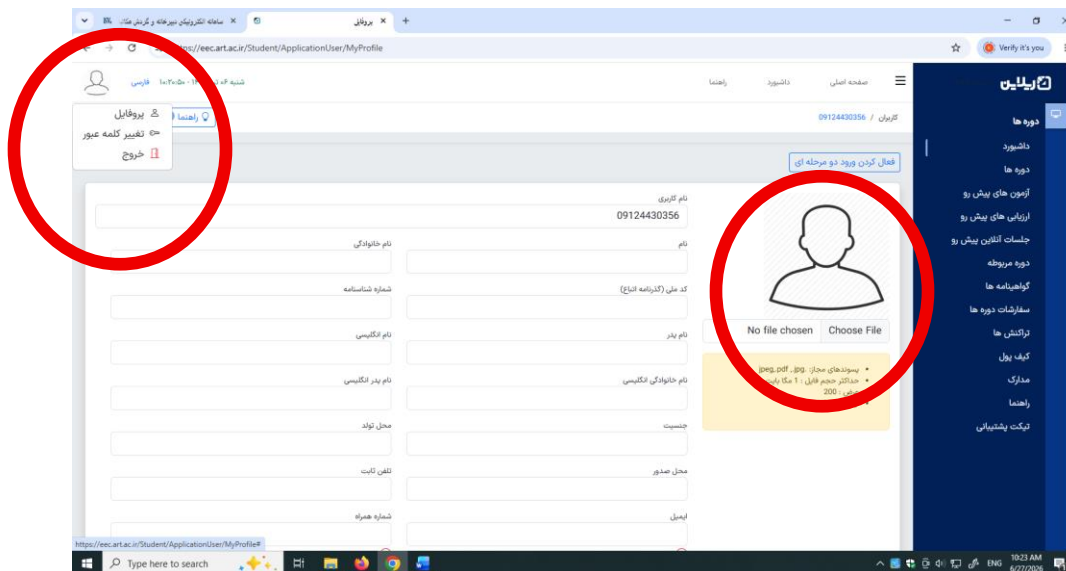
سامانه الکترونیکی دبیرخانه و گزینش هنر... ×
پروفایل ×
+
https://eec.art.ac.ir/Student/ApplicationUser/MyProfile
Verify it's you

ریلین
دوره ها
داشبورد
دوره ها
آزمون های پیش رو
ارزیابی های پیش رو
جلسات آنلاین پیش رو
دوره مربوطه
گواهینامه ها
سفارشات دوره ها
تراکنش ها
کیف پول
مدارک
راهنما
تیکت پشتیبانی

صفحه اصلی
داشبورد
راهنما
شنبه ۶ تیر ۱۴۰۵ - ۱۰:۲۳:۵۰
فارسی

پروفایل
تغییر کلمه عبور
خروج
راهنما

کاربران / 09124430356
فعال کردن ورود دو مرحله ای

نام کاربری
09124430356
نام
نام خانوادگی
کد ملی (گذرنامه اتباع)
شماره شناسنامه
نام پدر
نام انگلیسی
نام خانوادگی انگلیسی
نام پدر انگلیسی
جنسیت
محل تولد
محل صدور
تلفن ثابت
ایمیل
شماره همراه

Choose File
No file chosen
پسوندهای مجاز: jpeg, pdf, .jpg.
حداکثر حجم فایل : 1 مگا بایت
عرض : 200

https://eec.art.ac.ir/Student/ApplicationUser/MyProfile#
Type here to search
ENG
10:23 AM
6/27/2026